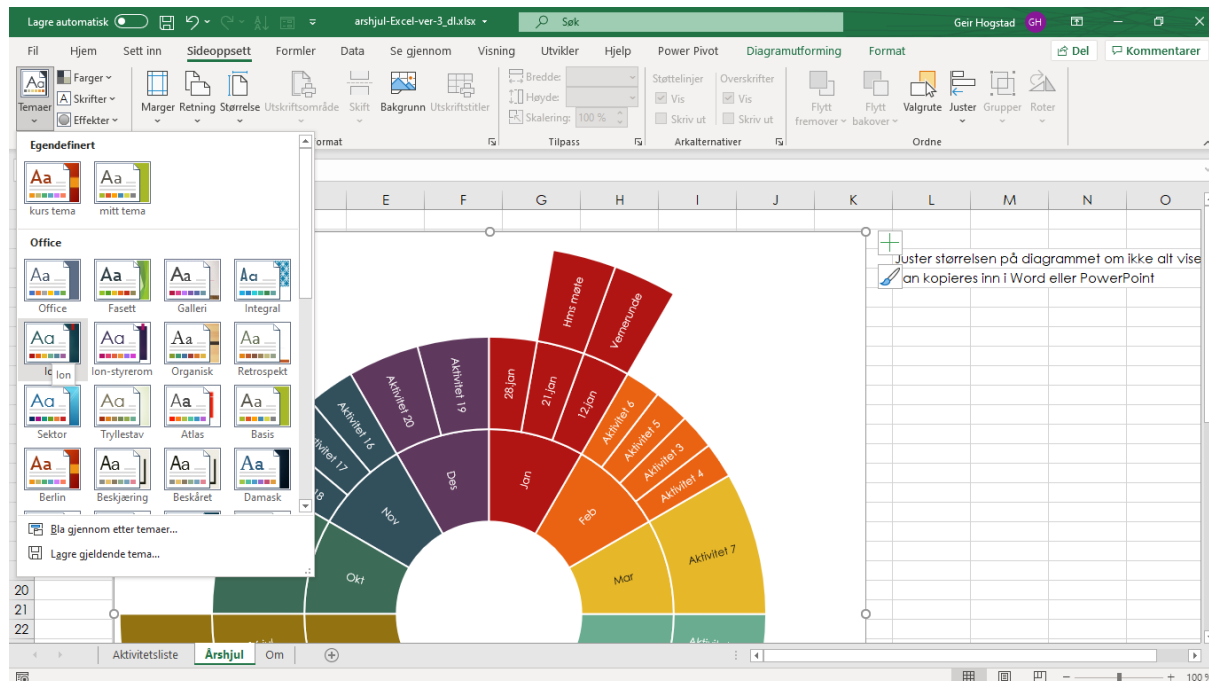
Lagre automatisk
arshjul-Excel-ver-3_dl.xlsx
Søk
Geir Hogstad GH

Fil Hjem Sett inn Sideoppsett Formler Data Se gjennom Visning Utvikler Hjelp Power Pivot Diagramutforming Format
Del Kommentarer

Temaer Farger Skrifter Effekter
Marger Retning Størrelse Utskriftsområde Skift Bakgrunn Utskriftstitler
Bredde: Høyde: Skalering: 100 %
Tilpass
Støttelinjer Vis Skriv ut
Overskrifter Vis Skriv ut
Arkalternativer
Flytt fremover Flytt bakover Valgrute Juster Grupper Roter
Ordne
ormat

Egendefinert
kurs tema
mitt tema
Office
Office
Fasett
Galleri
Integral
Ion
Ion-styrerom
Organisk
Retrospekt
Sektor
Tryllestav
Atlas
Basis
Berlin
Beskjæring
Beskåret
Damask
Bla gjennom etter temaer...
Lagre gjeldende tema...

E F G H I J K L M N O

Hms møte
Vernerunde
Aktivitet 19
Aktivitet 20
Aktivitet 16
Aktivitet 17
18
28.jan
21.jan
12.jan
Aktivitet 6
Aktivitet 5
Aktivitet 3
Aktivitet 4
Des
Jan
Nov
Feb
Okt
Mar
Aktivitet 7

Juster størrelsen på diagrammet om ikke alt vise
an kopieres inn i Word eller PowerPoint

20
21
22

Aktivitetsliste Årshjul Om